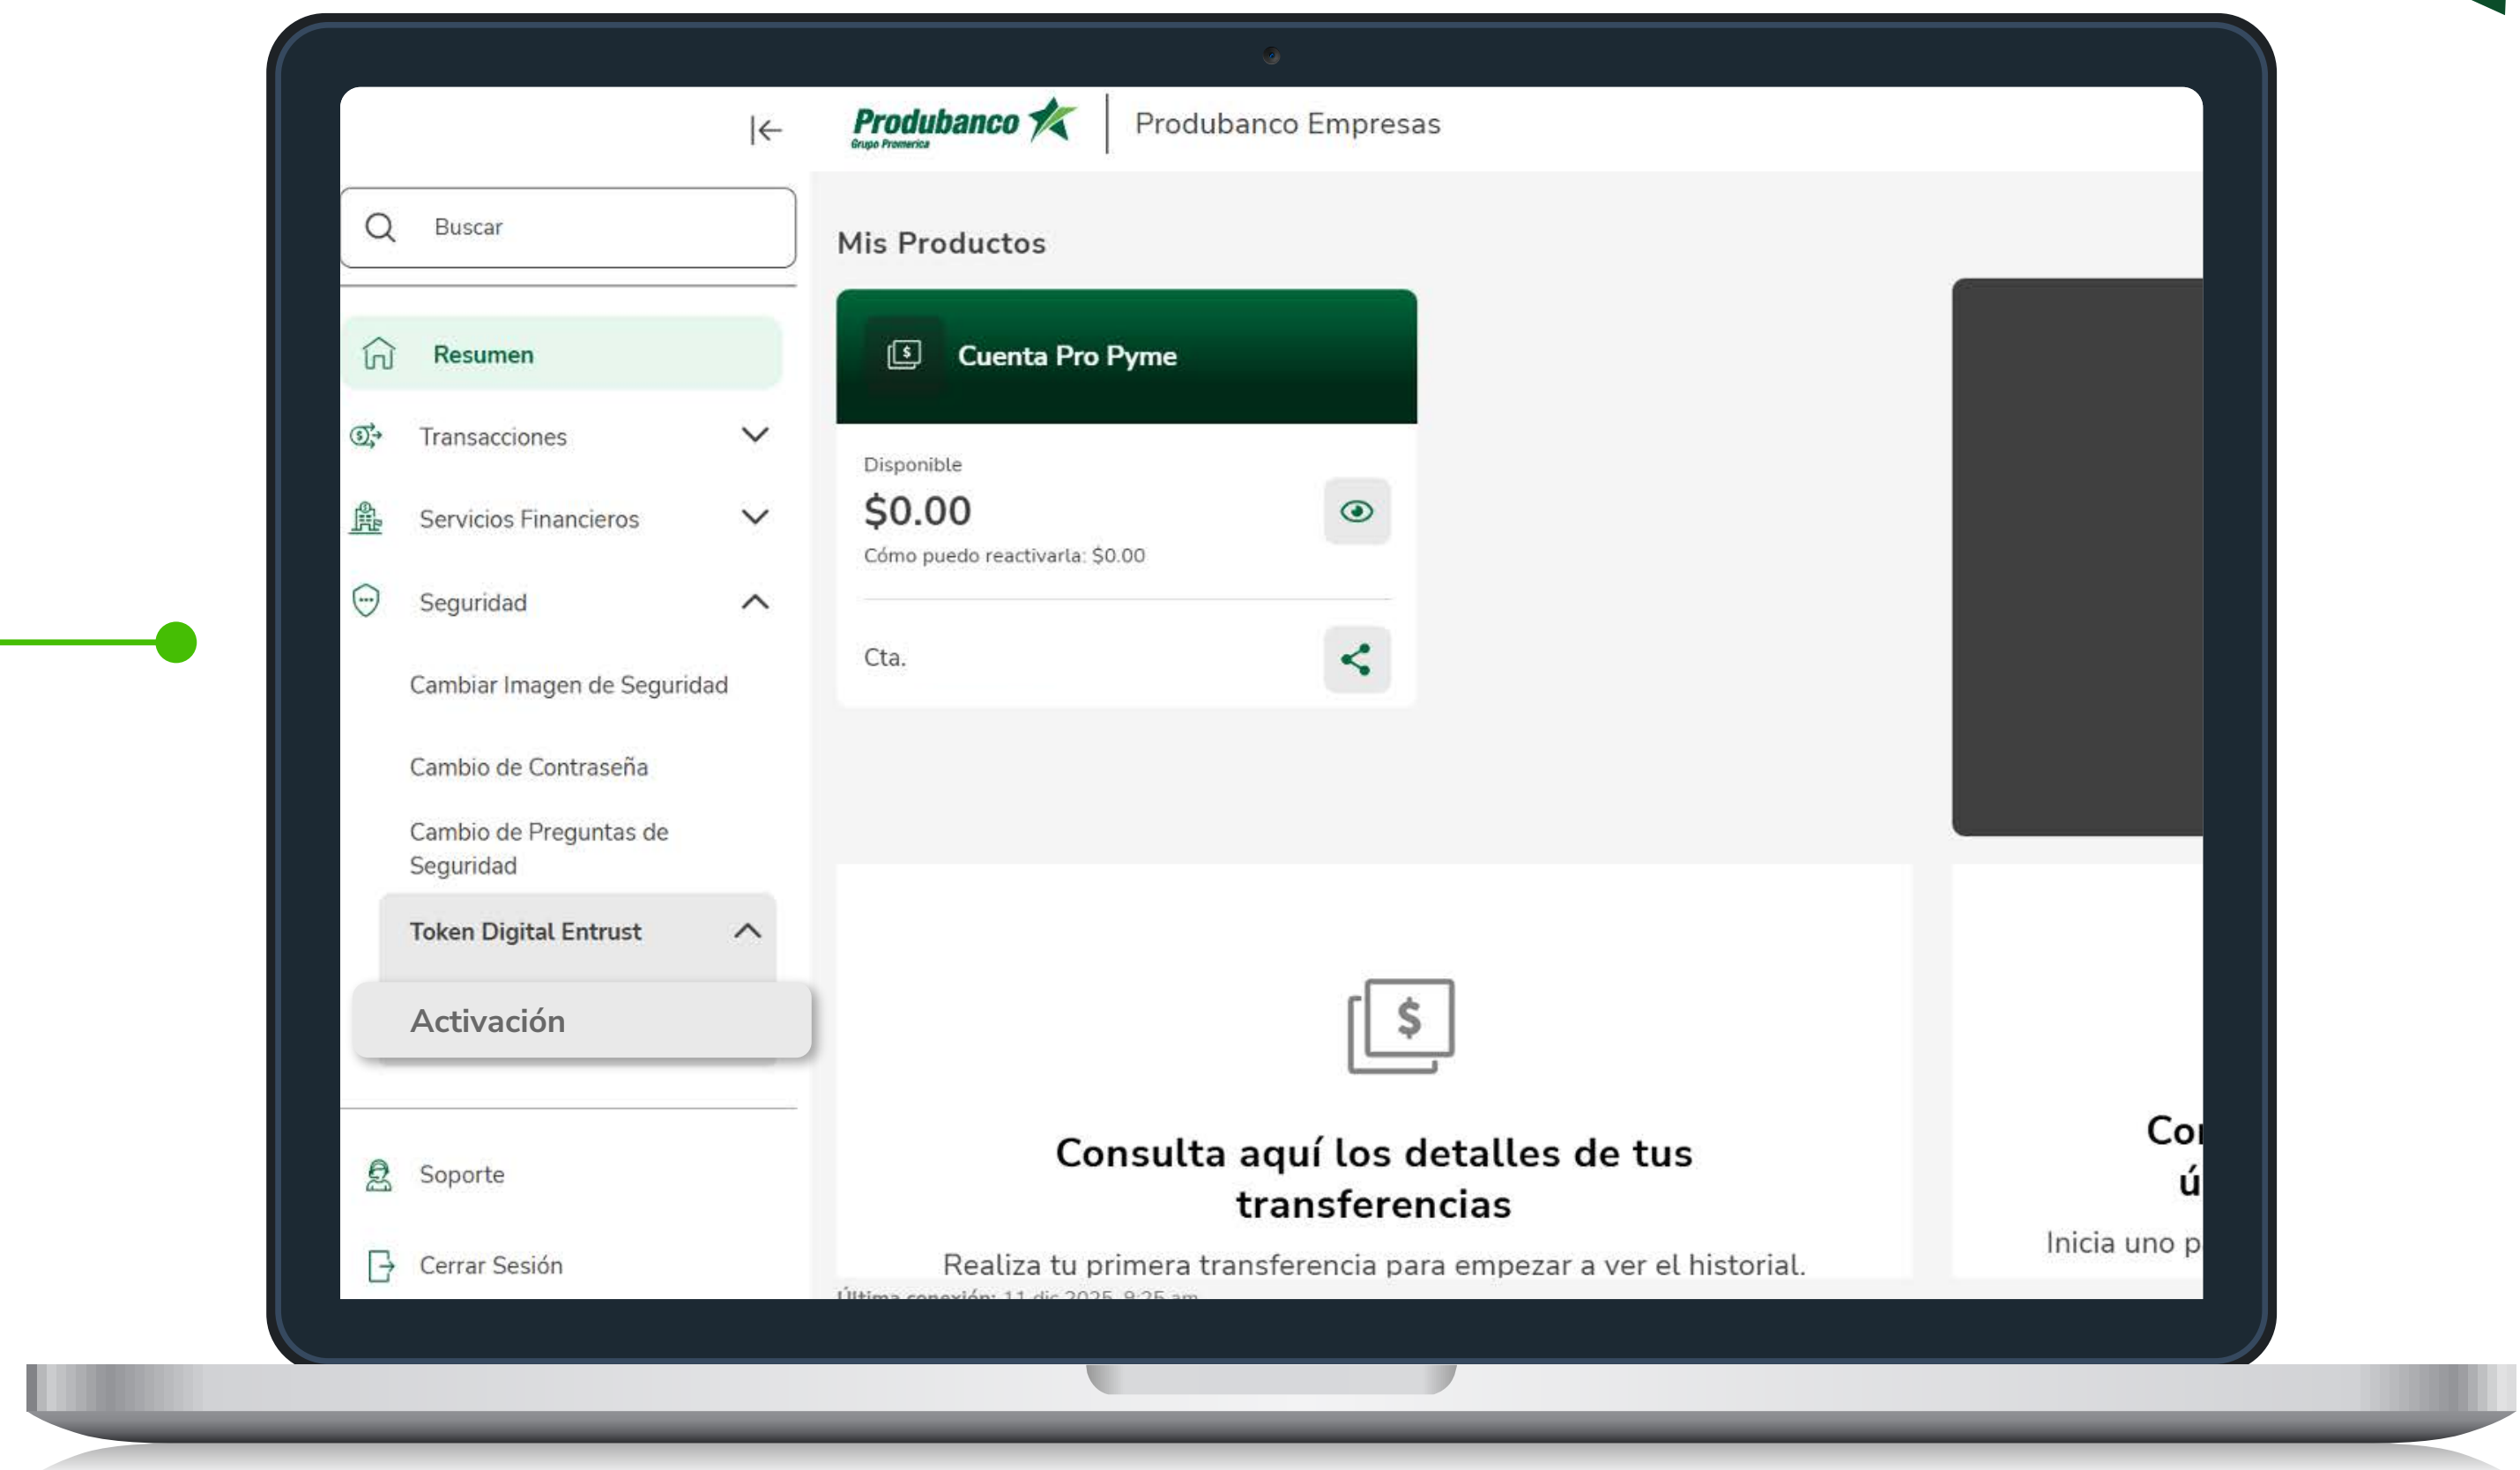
Produbanco
Grupo Promerica

Produbanco Empresas

Buscar

Resumen

Transacciones

Servicios Financieros

Seguridad

Cambiar Imagen de Seguridad

Cambio de Contraseña

Cambio de Preguntas de Seguridad

Token Digital Entrust

Activación

Soporte

Cerrar Sesión

Mis Productos

Cuenta Pro Pyme

Disponible

$0.00

Cómo puedo reactivarla: $0.00

Cta.

Consulta aquí los detalles de tus transferencias

Realiza tu primera transferencia para empezar a ver el historial.

Co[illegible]
ú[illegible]
Inicia uno p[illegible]

Última conexión: 11 dic 2025 9:25 am